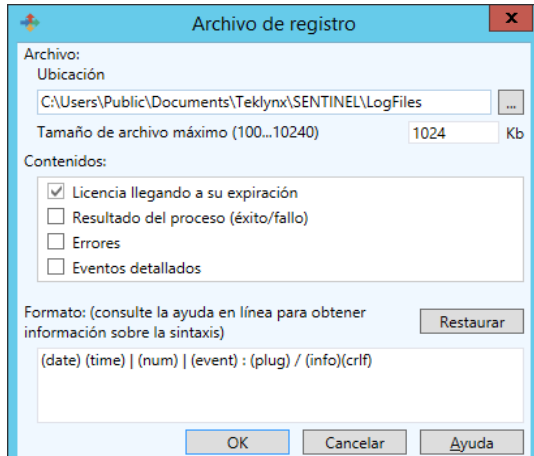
Archivo de registro

x

Archivo:

Ubicación

C:\Users\Public\Documents\Teklynx\SENTINEL\LogFiles

...

Tamaño de archivo máximo (100...10240)

1024

Kb

Contenidos:

Licencia llegando a su expiración

Resultado del proceso (éxito/fallo)

Errores

Eventos detallados

Formato: (consulte la ayuda en línea para obtener información sobre la sintaxis)

Restaurar

(date) (time) | (num) | (event) : (plug) / (info)(crlf)

OK

Cancelar

Ayuda